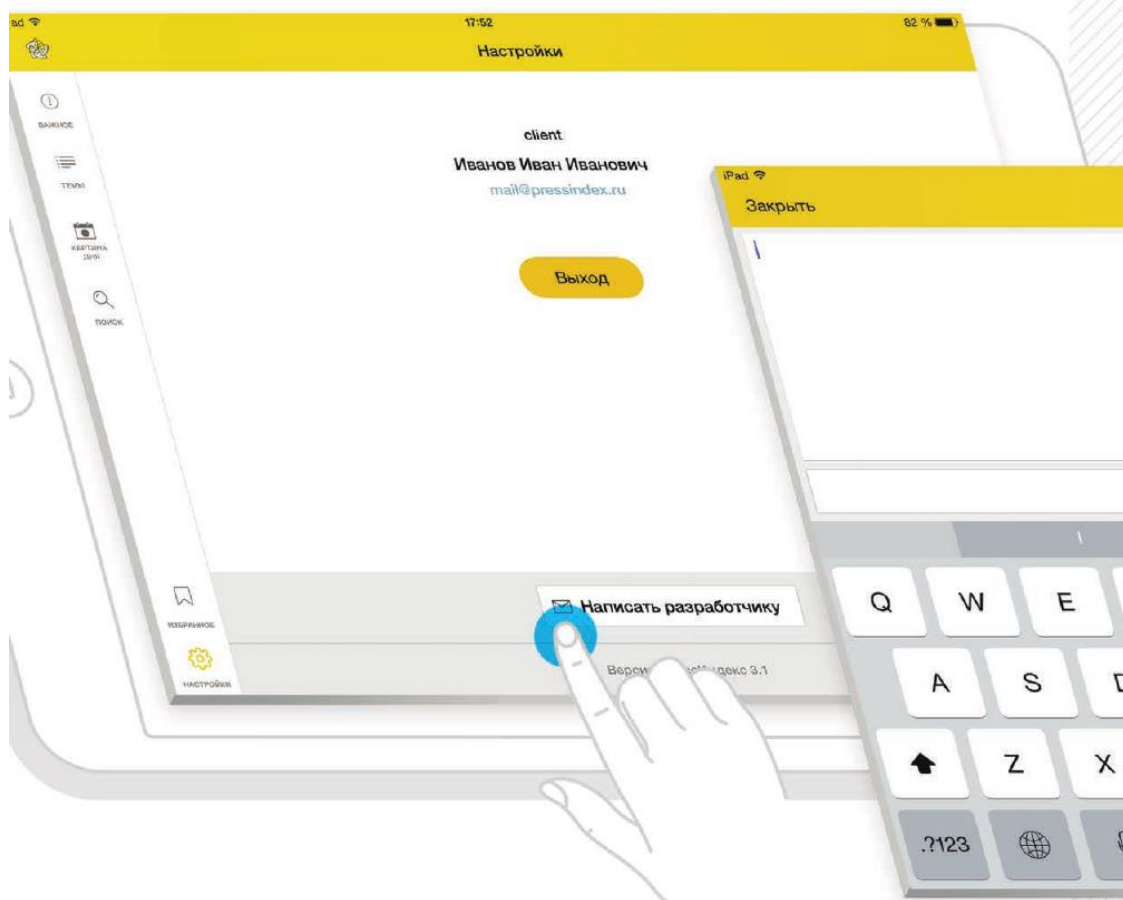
ad
17:52
82 %
Настройки

ВАЖНОЕ
ТЕМЫ
КАРТИНА ДНЯ
ПОИСК

client
Иванов Иван Иванович
mail@pressindex.ru

Выход

ИЗБРАННОЕ
НАСТРОЙКИ

Написать разработчику

Верси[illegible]декс 3.1

iPad
Закрыть

Q W E
A S D
Z X
.?123